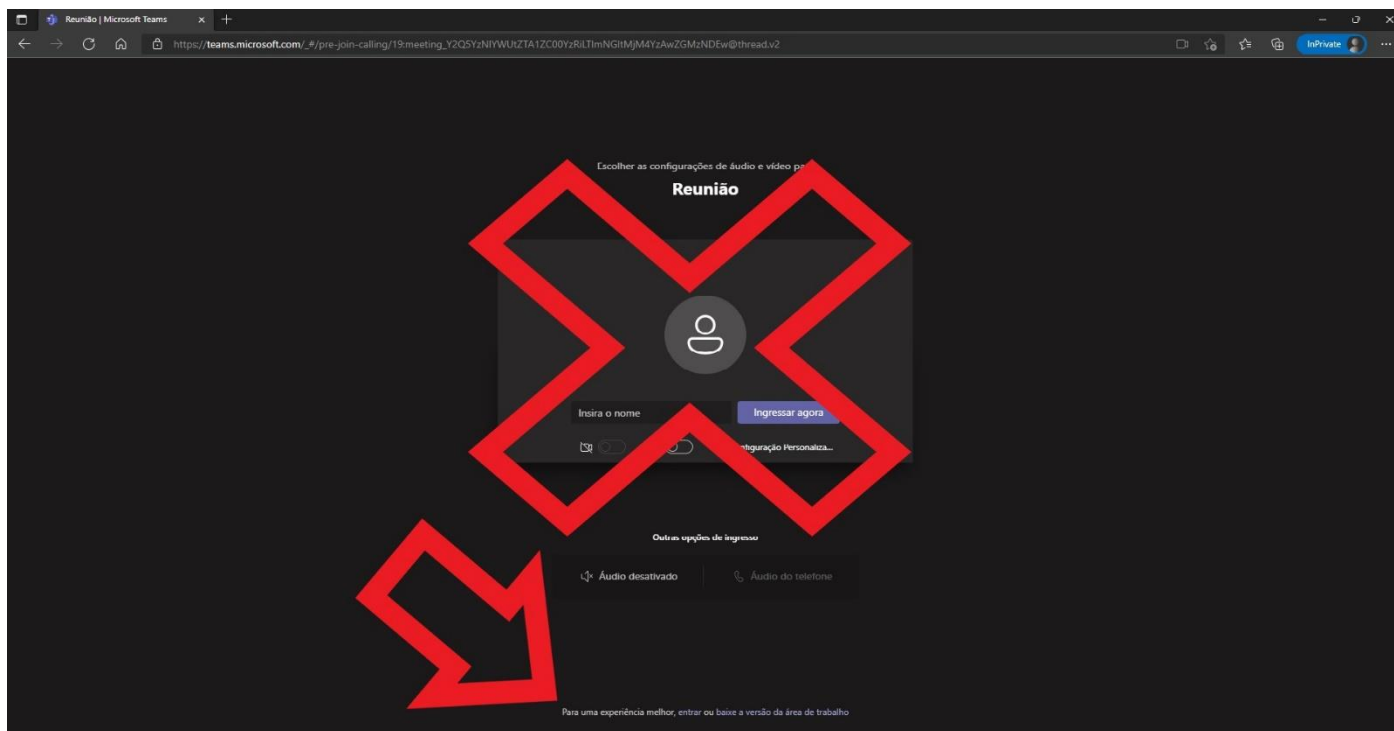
Reunião | Microsoft Teams

https://teams.microsoft.com/_#/pre-join-calling/19:meeting_Y2Q5YzNlYWUtZTA1ZC00YzRiLTlmNGItMjM4YzAwZGMzNDEw@thread.v2

InPrivate

Escolher as configurações de áudio e vídeo pa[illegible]

Reunião

Insira o nome

Ingressar agora

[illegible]nfiguração Personaliza...

Outras opções de ingresso

Áudio desativado

Áudio do telefone

Para uma experiência melhor, entrar ou baixe a versão da área de trabalho